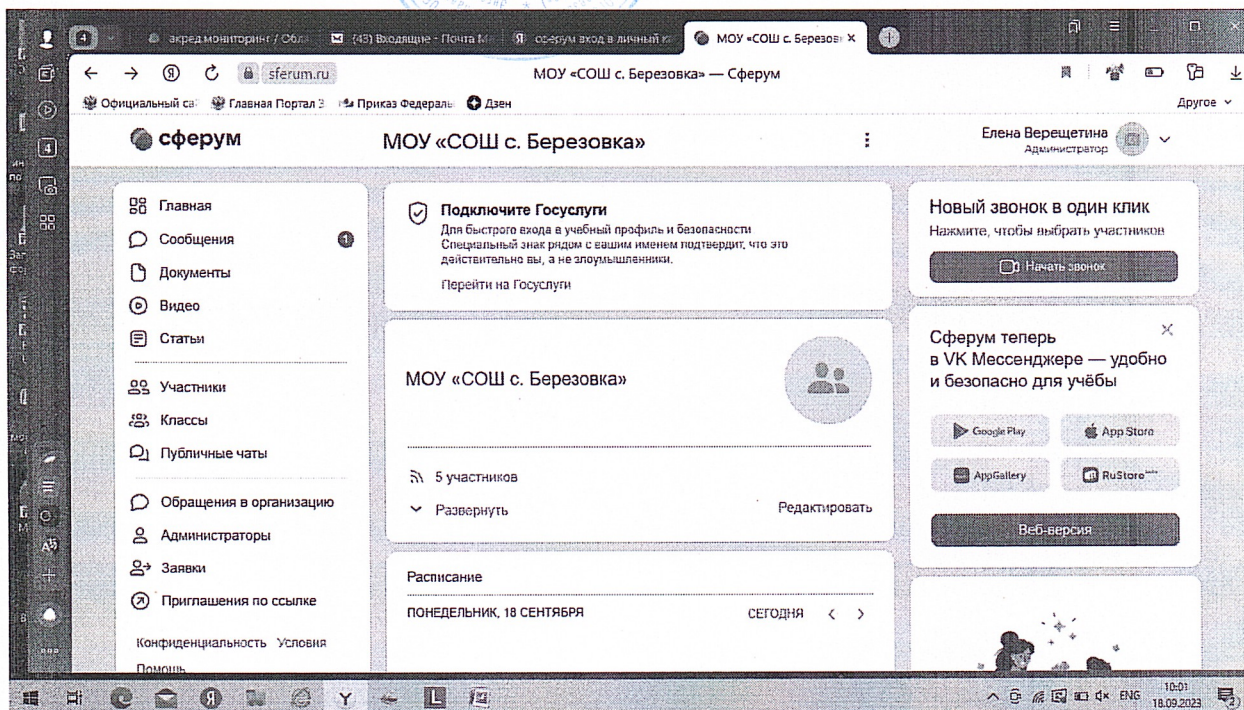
4 аккред мониторинг / Обл (43) Входящие - Почта М сферум вход в личный к МОУ «СОШ с. Березов ×

sferum.ru МОУ «СОШ с. Березовка» — Сферум

Официальный са Главная Портал Э Приказ Федераль Дзен Другое

сферум МОУ «СОШ с. Березовка» Елена Верещетина Администратор

Главная
Сообщения 1
Документы
Видео
Статьи

Участники
Классы
Публичные чаты

Обращения в организацию
Администраторы
Заявки
Приглашения по ссылке

Конфиденциальность Условия
Помощь

Подключите Госуслуги
Для быстрого входа в учебный профиль и безопасности Специальный знак рядом с вашим именем подтвердит, что это действительно вы, а не злоумышленники.
Перейти на Госуслуги

МОУ «СОШ с. Березовка»

5 участников
Развернуть Редактировать

Расписание
ПОНЕДЕЛЬНИК, 18 СЕНТЯБРЯ СЕГОДНЯ

Новый звонок в один клик
Нажмите, чтобы выбрать участников
Начать звонок

Сферум теперь в VK Мессенджере — удобно и безопасно для учёбы
Google Play App Store
AppGallery RuStore
Веб-версия

ENG 10:01 18.09.2023